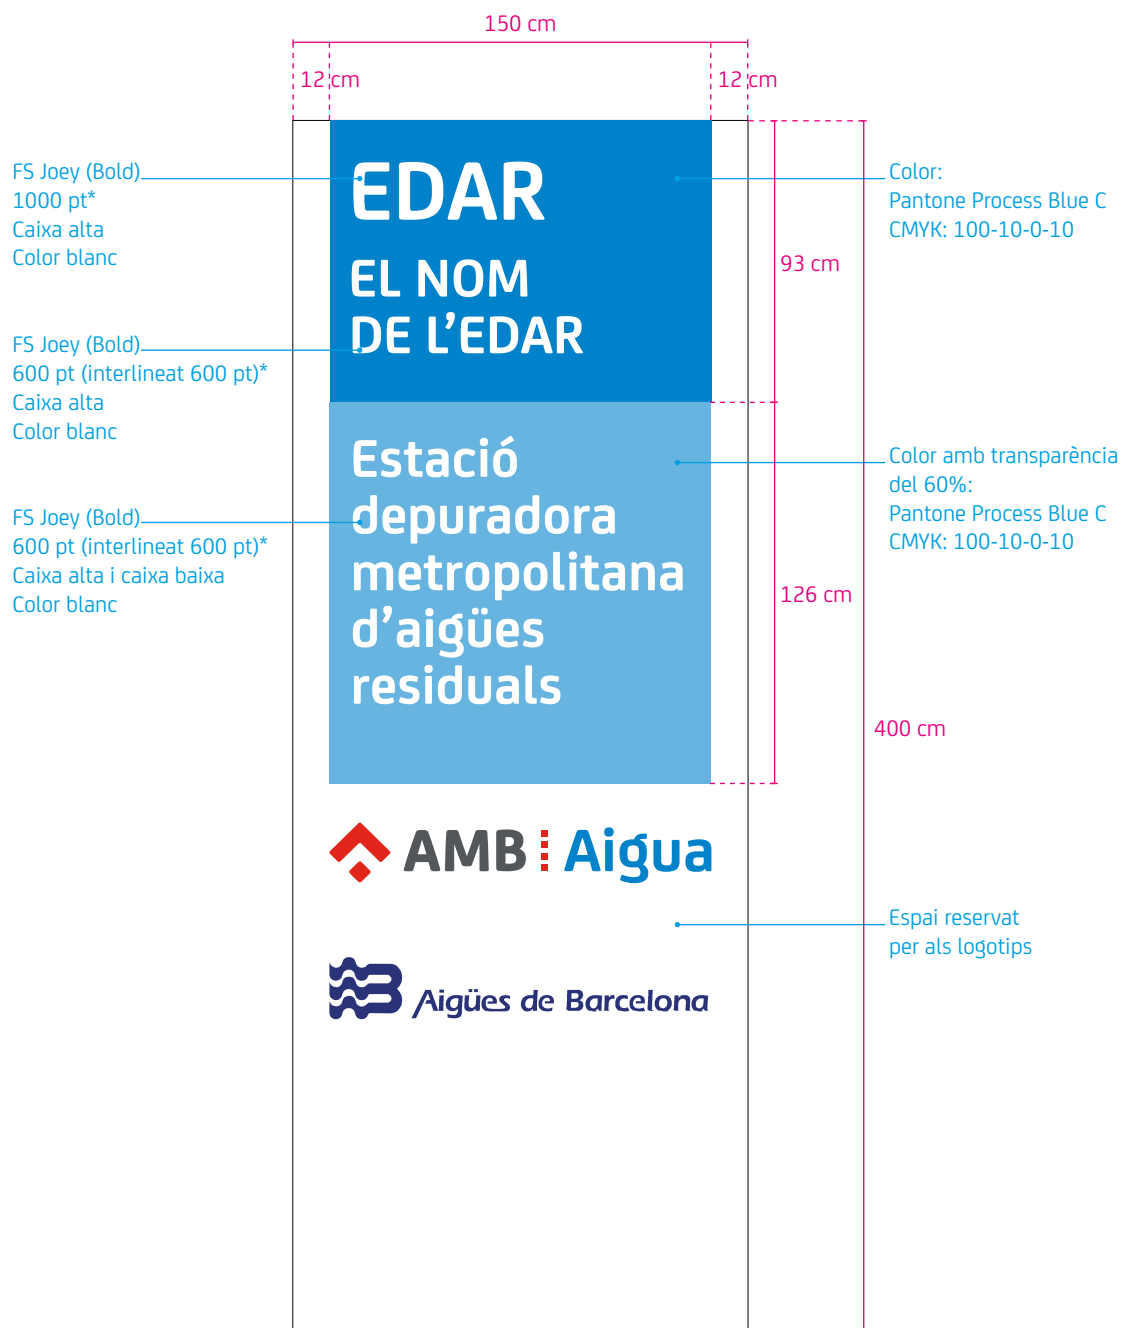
150 cm

12 cm

12 cm

FS Joey (Bold)
1000 pt*
Caixa alta
Color blanc

EDAR

EL NOM
DE L’EDAR

Color:
Pantone Process Blue C
CMYK: 100-10-0-10

93 cm

FS Joey (Bold)
600 pt (interlineat 600 pt)*
Caixa alta
Color blanc

Estació depuradora metropolitana d’aigües residuals

Color amb transparència del 60%:
Pantone Process Blue C
CMYK: 100-10-0-10

FS Joey (Bold)
600 pt (interlineat 600 pt)*
Caixa alta i caixa baixa
Color blanc

126 cm

400 cm

AMB Aigua

Espai reservat per als logotips

Aigües de Barcelona